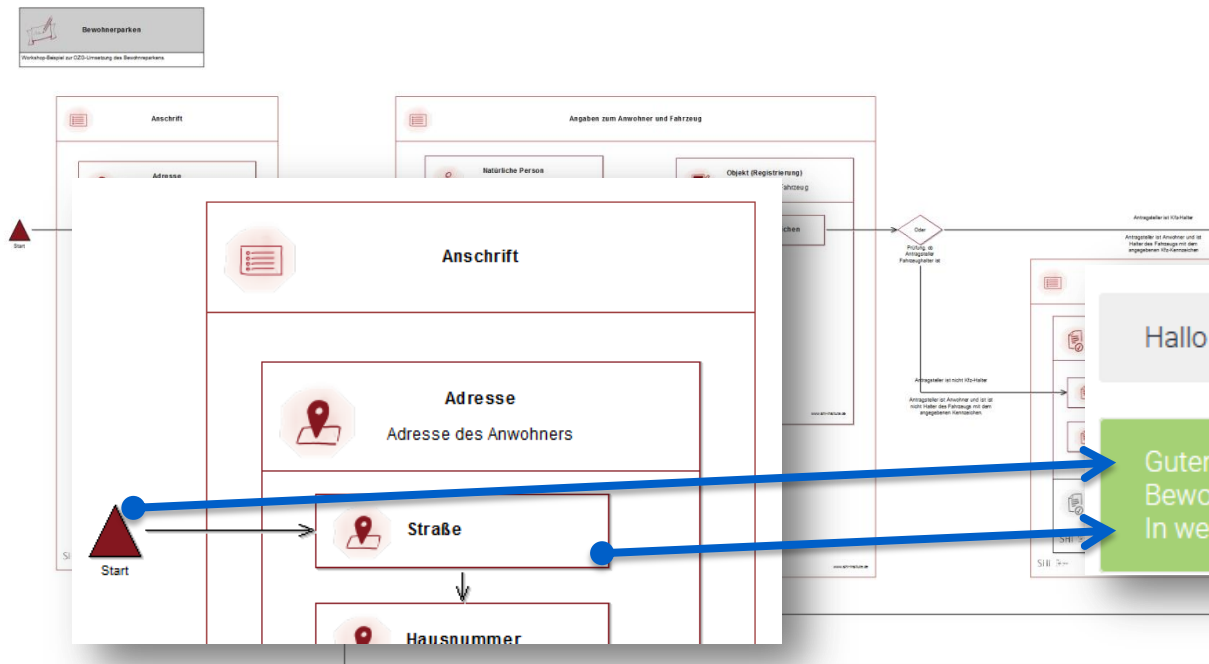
Bewohnerparken

Workshop-Beispiel zur OZG-Umsetzung des Bewohnerparkens

Anschrift

Adresse

Start

Angaben zum Anwohner und Fahrzeug

Natürliche Person

Objekt (Registrierung)

Fahrzeug

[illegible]chen

Oder

Prüfung, ob Antragsteller Fahrzeughalter ist

Antragsteller ist Kfz-Halter

Antragsteller ist Anwohner und ist Halter des Fahrzeugs mit den angegebenen Kfz-Kennzeichen

Antragsteller ist nicht Kfz-Halter

Antragsteller ist Anwohner und ist nicht Halter des Fahrzeugs mit den angegebenen Kennzeichen

Anschrift

Adresse

Adresse des Anwohners

Straße

Start

Hausnummer

Hallo

Guter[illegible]
Bewo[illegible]
In we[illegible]